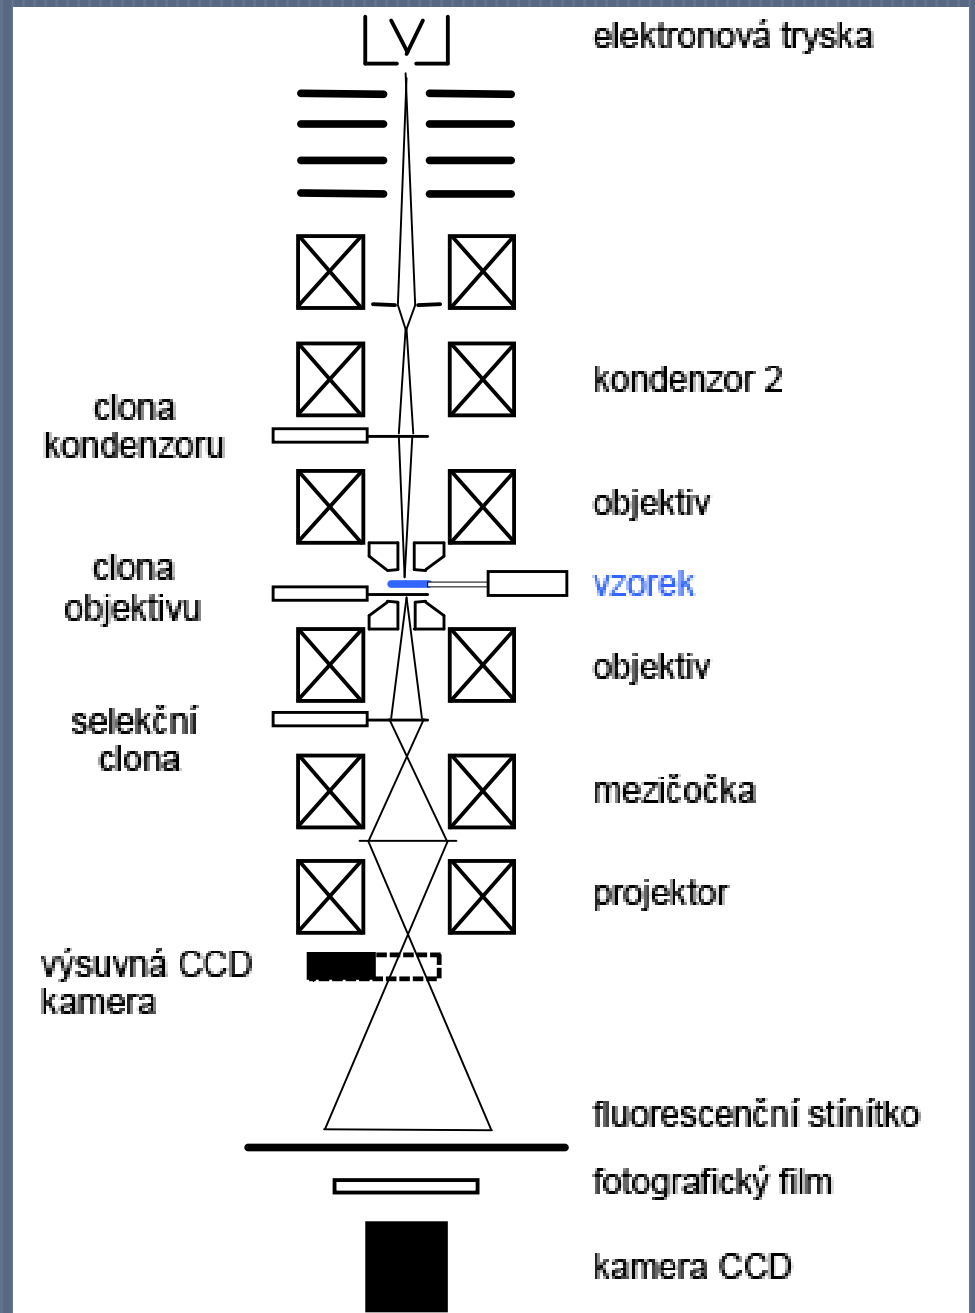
elektronová tryska

kondenzor 2

clona kondenzoru

objektiv

clona objektivu

vzorek

objektiv

selekční clona

mezičočka

projektor

výsuvná CCD kamera

fluorescenční stínítko

fotografický film

kamera CCD